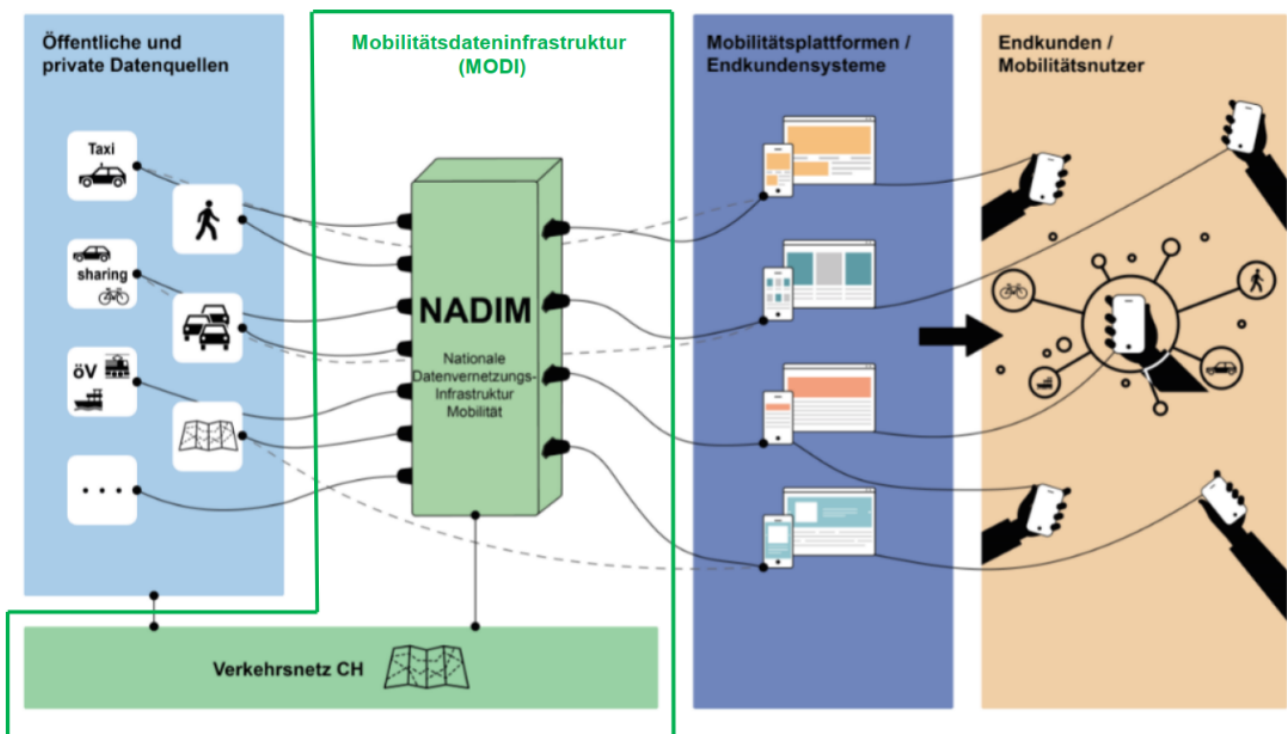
Öffentliche und private Datenquellen

Mobilitätsdateninfrastruktur (MODI)

Mobilitätsplattformen / Endkundensysteme

Endkunden / Mobilitätsnutzer

Taxi

sharing

öV

. . .

NADIM

Nationale Datenvernetzungs-Infrastruktur Mobilität

Verkehrsnetz CH